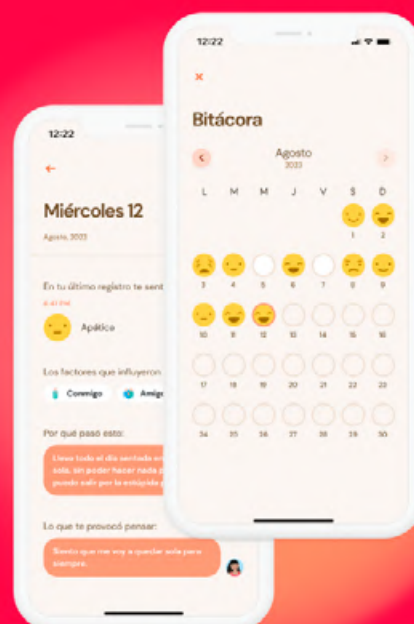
12:22

←

Miércoles 12

Agosto 2023

En tu último registro te sent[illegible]

Apático

Los factores que influyeron

Conmigo

Amig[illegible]

Por qué pasó esto:

Llevo todo el día sentada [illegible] sola, sin poder hacer nada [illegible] puedo salir por la estúpida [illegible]

Lo que te provocó pensar:

Siento que me voy a quedar sola para siempre.

12:22

×

Bitácora

Agosto
2023

| L | M | M | J | V | S | D |
|---|---|---|---|---|---|---|
| | | | | | 1 | 2 |
| 3 | 4 | 5 | 6 | 7 | 8 | 9 |
| 10 | 11 | 12 | 13 | 14 | 15 | 16 |
| 17 | 18 | 19 | 20 | 21 | 22 | 23 |
| 24 | 25 | 26 | 27 | 28 | 29 | 30 |